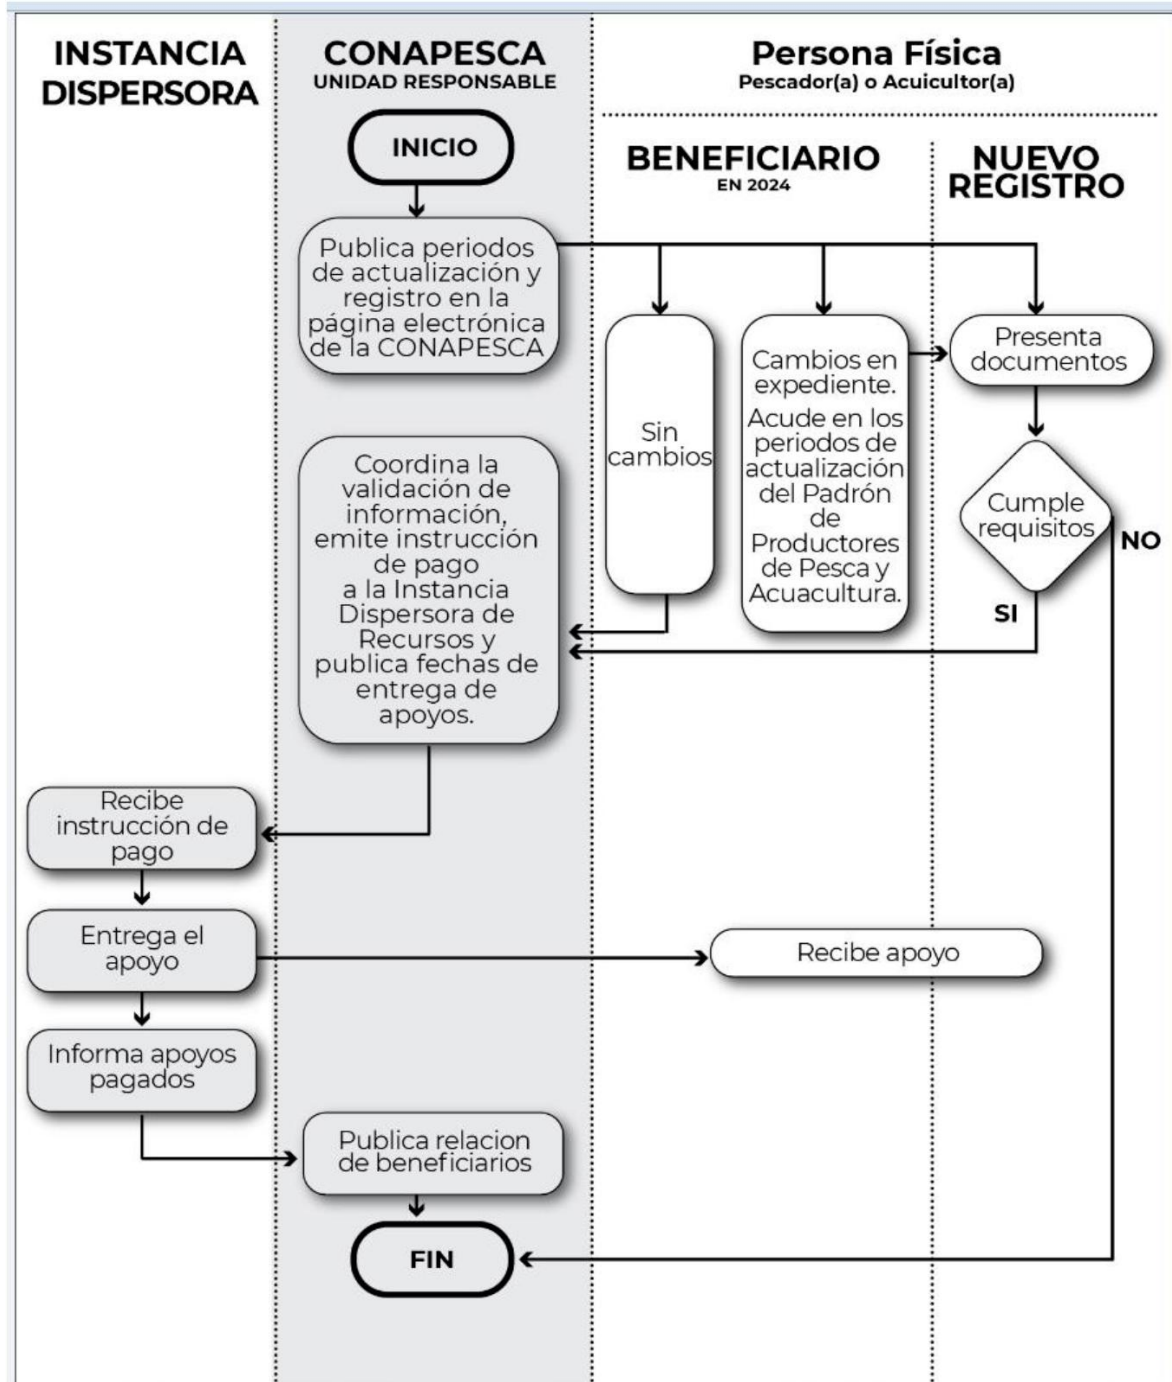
INSTANCIA DISPERSORA

CONAPESCA
UNIDAD RESPONSABLE

Persona Física
Pescador(a) o Acuicultor(a)

INICIO

BENEFICIARIO
EN 2024

NUEVO REGISTRO

Publica periodos de actualización y registro en la página electrónica de la CONAPESCA

Sin cambios

Cambios en expediente.
Acude en los periodos de actualización del Padrón de Productores de Pesca y Acuacultura.

Presenta documentos

Cumple requisitos

NO

SI

Coordina la validación de información, emite instrucción de pago a la Instancia Dispersora de Recursos y publica fechas de entrega de apoyos.

Recibe instrucción de pago

Entrega el apoyo

Recibe apoyo

Informa apoyos pagados

Publica relacion de beneficiarios

FIN